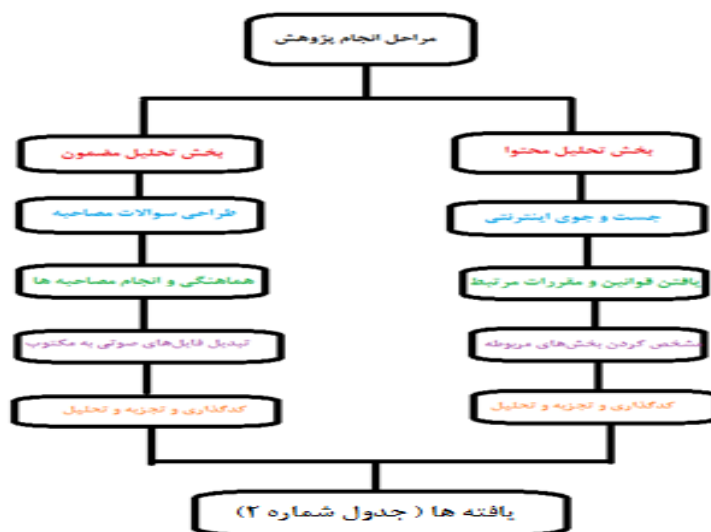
مراحل انجام پژوهش

بخش تحلیل مضمون

طراحی سوالات مصاحبه

هماهنگی و انجام مصاحبه ها

تبدیل فایل‌های صوتی به مکتوب

کدگذاری و تجزیه و تحلیل

بخش تحلیل محتوا

جست و جوی اینترنتی

یافتن قوانین و مقررات مرتبط

مشخص کردن بخش‌های مربوطه

کدگذاری و تجزیه و تحلیل

یافته ها ( جدول شماره ۲ )